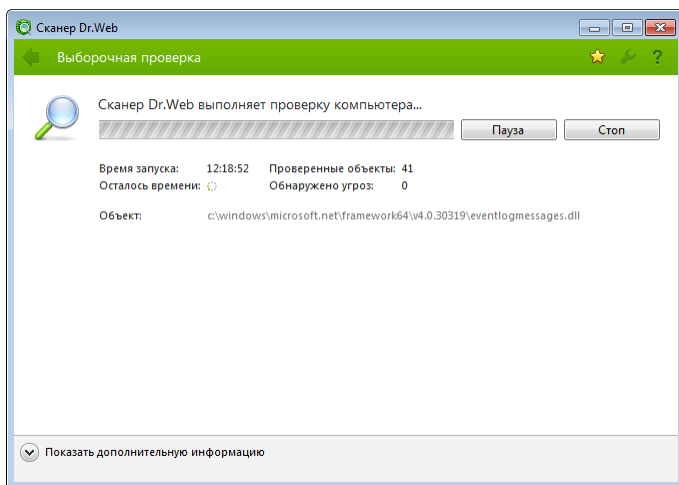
Сканер Dr.Web

Выборочная проверка

?

Сканер Dr.Web выполняет проверку компьютера...

Пауза

Стоп

Время запуска: 12:18:52

Проверенные объекты: 41

Осталось времени:

Обнаружено угроз: 0

Объект: c:\windows\microsoft.net\framework64\v4.0.30319\eventlogmessages.dll

Показать дополнительную информацию